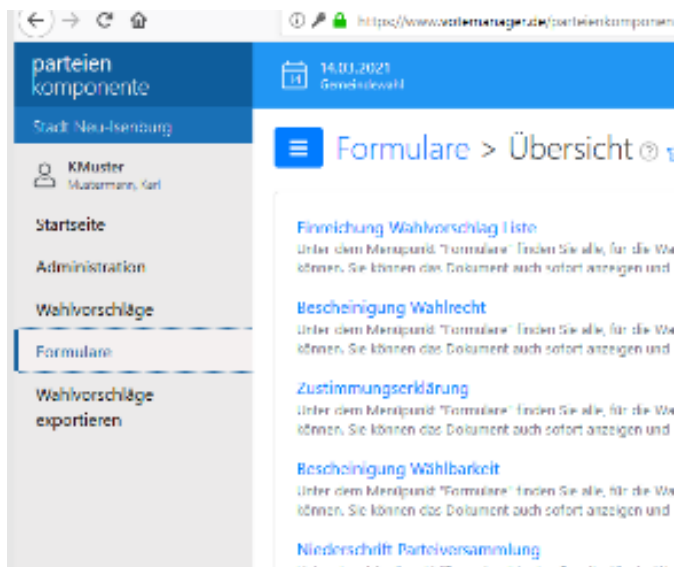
https://www.votemanager.de/parteienkomponen

parteien komponente

14.03.2021
Gemeindewahl

Stadt Neu-Isenburg

KMuster
Mustermann, Karl

Startseite

Administration

Wahlvorschläge

Formulare

Wahlvorschläge exportieren

Formulare > Übersicht

Einreichung Wahlvorschlag Liste
Unter dem Menüpunkt "Formulare" finden Sie alle, für die We
können. Sie können das Dokument auch sofort anzeigen und

Bescheinigung Wahlrecht
Unter dem Menüpunkt "Formulare" finden Sie alle, für die We
können. Sie können das Dokument auch sofort anzeigen und

Zustimmungserklärung
Unter dem Menüpunkt "Formulare" finden Sie alle, für die We
können. Sie können das Dokument auch sofort anzeigen und

Bescheinigung Wählbarkeit
Unter dem Menüpunkt "Formulare" finden Sie alle, für die We
können. Sie können das Dokument auch sofort anzeigen und

Niederschrift Parteiversammlung
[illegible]